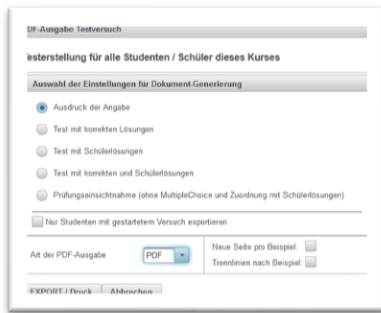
DF-Ausgabe Testversuch

esterstellung für alle Studenten / Schüler dieses Kurses

Auswahl der Einstellungen für Dokument-Generierung

Ausdruck der Angabe

Test mit korrekten Lösungen

Test mit Schülerlösungen

Test mit korrekten und Schülerlösungen

Prüfungseinsichtnahme (ohne MultipleChoice und Zuordnung mit Schülerlösungen)

Nur Studenten mit gestartetem Versuch exportieren

Art der PDF-Ausgabe

PDF

Neue Seite pro Beispiel:

Trennlinien nach Beispiel:

EXPORT / Druck

Abbrechen